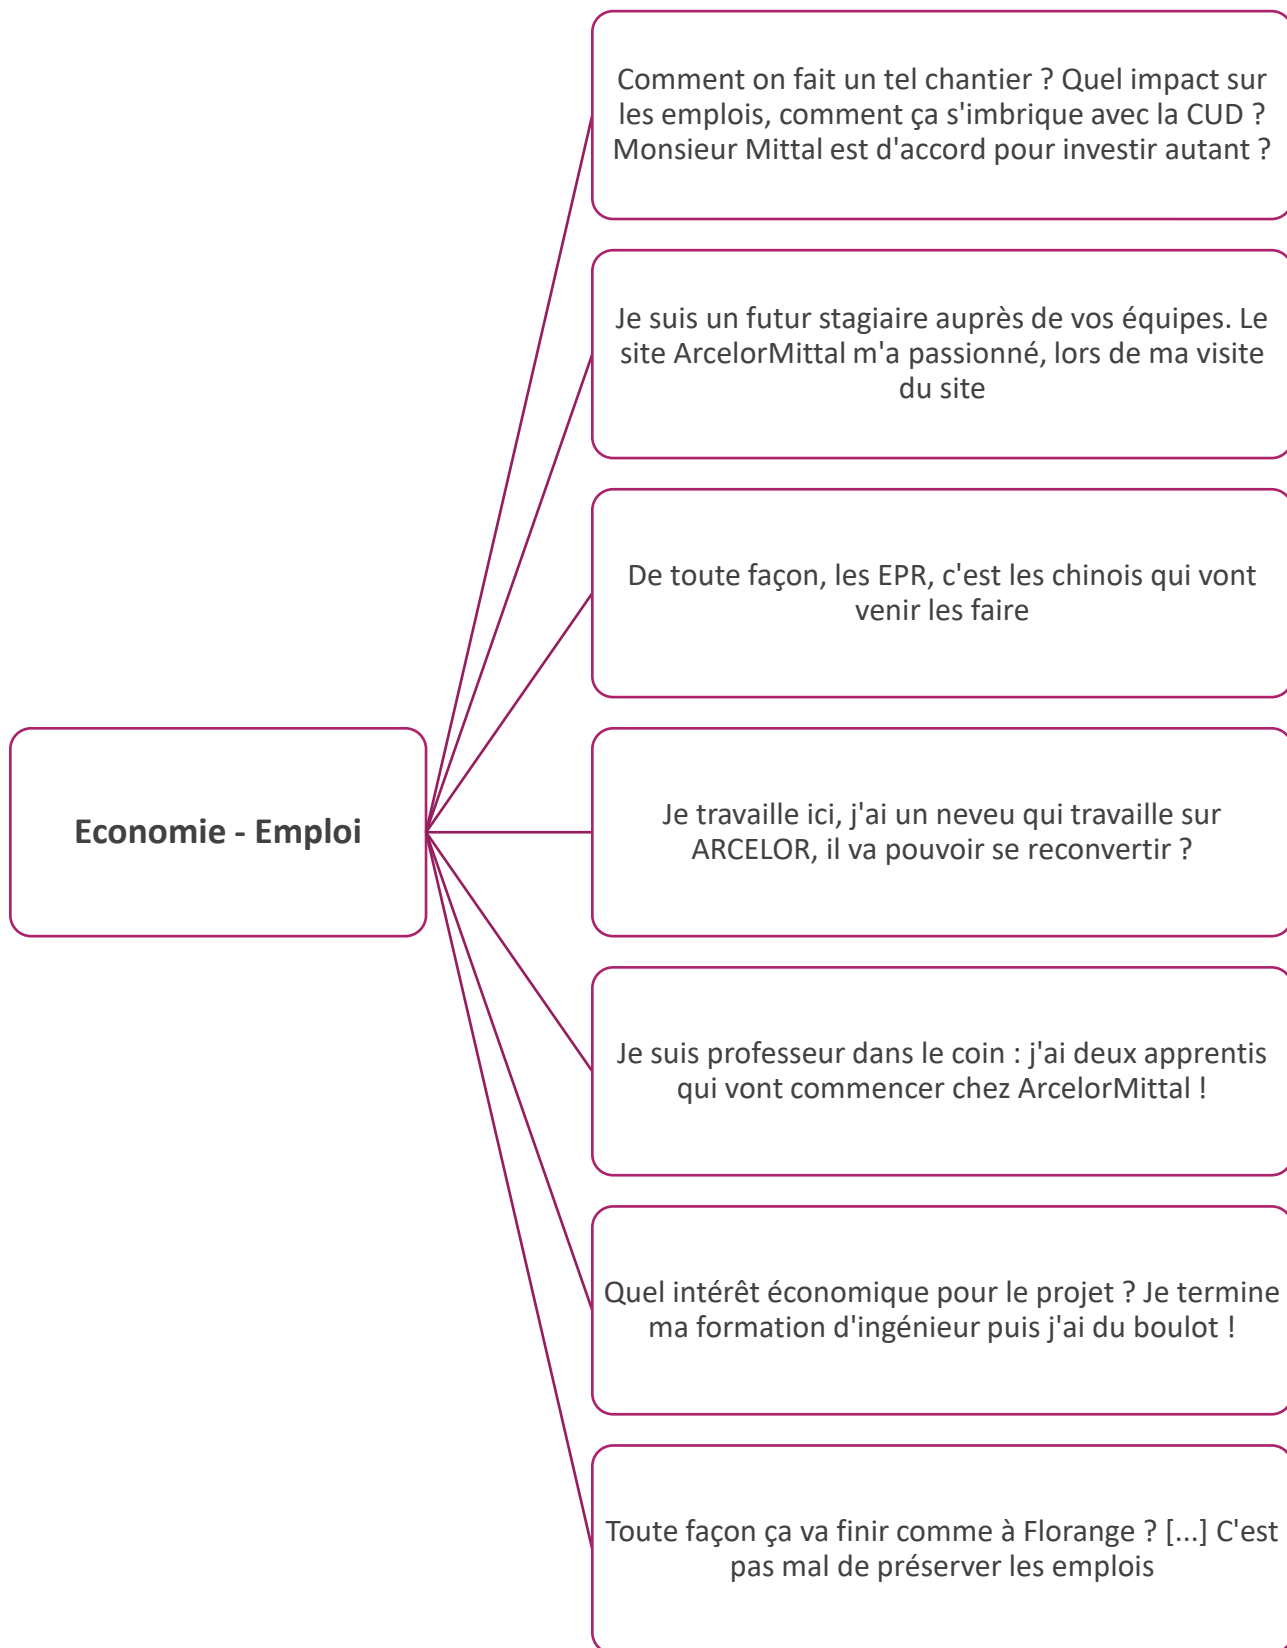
Economie - Emploi

Comment on fait un tel chantier ? Quel impact sur les emplois, comment ça s'imbrique avec la CUD ? Monsieur Mittal est d'accord pour investir autant ?

Je suis un futur stagiaire auprès de vos équipes. Le site ArcelorMittal m'a passionné, lors de ma visite du site

De toute façon, les EPR, c'est les chinois qui vont venir les faire

Je travaille ici, j'ai un neveu qui travaille sur ARCELOR, il va pouvoir se reconvertir ?

Je suis professeur dans le coin : j'ai deux apprentis qui vont commencer chez ArcelorMittal !

Quel intérêt économique pour le projet ? Je termine ma formation d'ingénieur puis j'ai du boulot !

Toute façon ça va finir comme à Florange ? [...] C'est pas mal de préserver les emplois